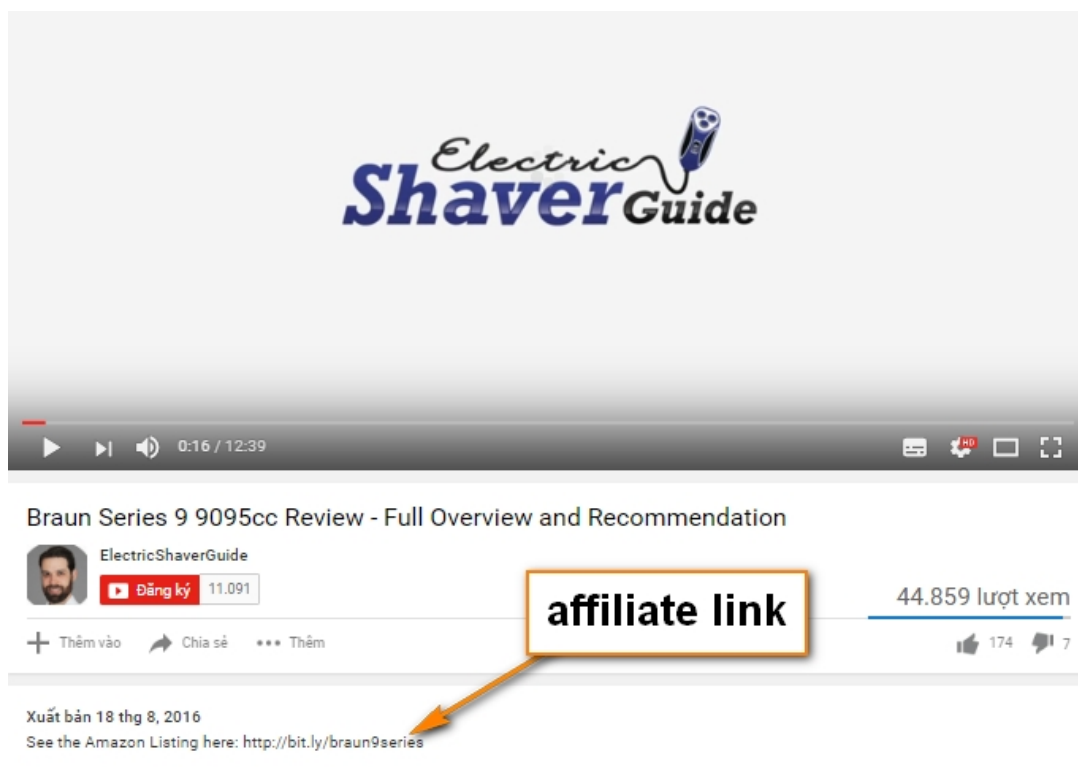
Electric Shaver Guide

0:16 / 12:39

HD

Braun Series 9 9095cc Review - Full Overview and Recommendation

ElectricShaverGuide

Đăng ký 11.091

affiliate link

44.859 lượt xem

Thêm vào Chia sẻ ••• Thêm

174 7

Xuất bản 18 thg 8, 2016

See the Amazon Listing here: http://bit.ly/braun9series